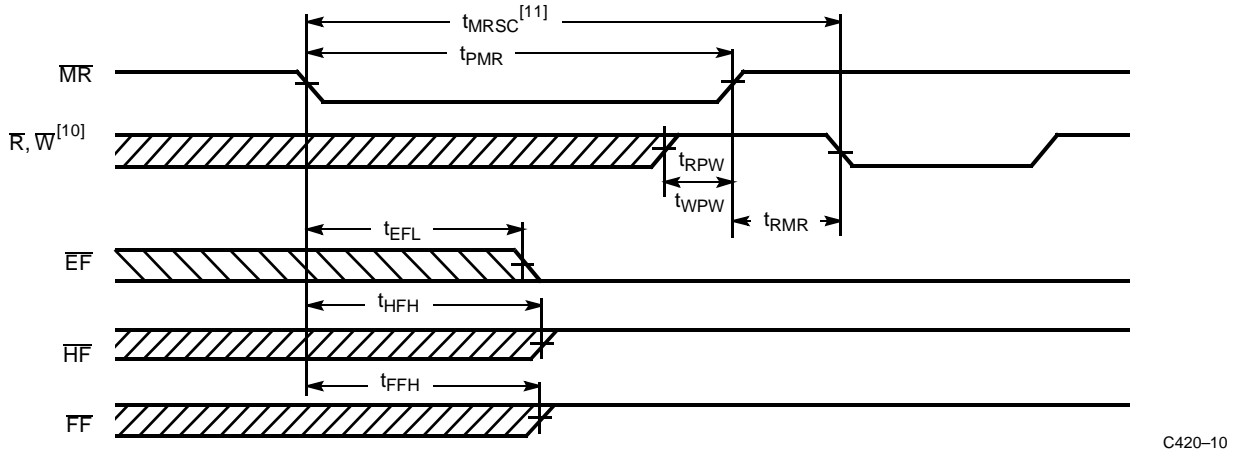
$t_{MRSC}$[11]

$t_{PMR}$

$\overline{MR}$

$\overline{R}$, $\overline{W}$[10]

$t_{RPW}$

$t_{WPW}$

$t_{RMR}$

$t_{EFL}$

$\overline{EF}$

$t_{HFH}$

$\overline{HF}$

$t_{FFH}$

$\overline{FF}$

C420–10